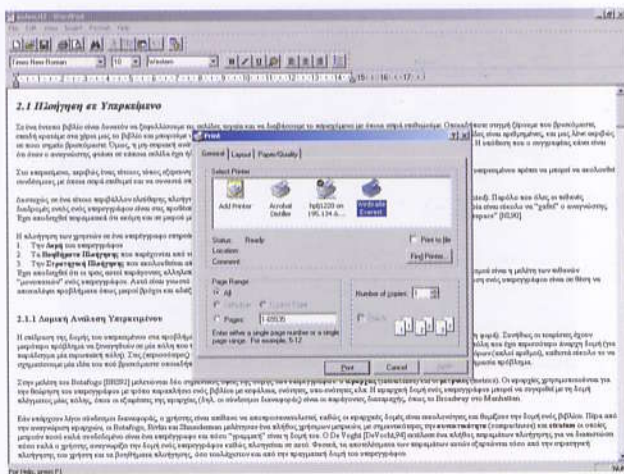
2.1 Πλοήγηση σε Υπερκείμενο

2.1.1 Δομική Ανάλυση Υπερκειμένου

Print

General | Layout | Paper/Quality

Select Printer

Add Printer

Acrobat Distiller

hpljl200 on 195.134.6...

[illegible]

Status: Ready

Location:

Comment:

Print to file

Find Printer...

Page Range

All

Selection

Current Page

Pages: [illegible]

Enter either a single page number or a single page range. For example, 5-12

Number of copies: 1

Collate

Print

Cancel

Apply

Times New Roman

10

Greek

For Help, press F1